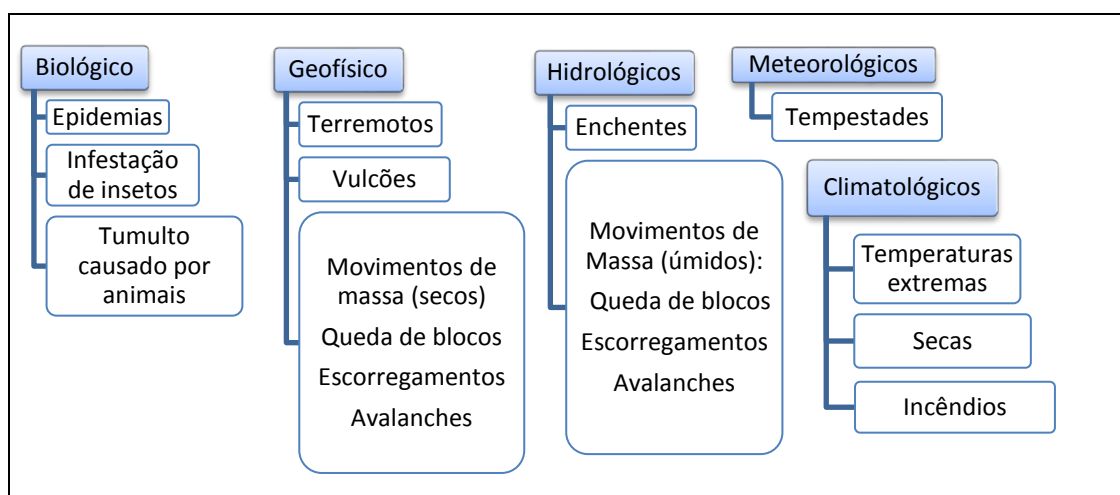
Biológico

Epidemias

Infestação de insetos

Tumulto causado por animais

Geofísico

Terremotos

Vulcões

Movimentos de massa (secos)

Queda de blocos

Escorregamentos

Avalanches

Hidrológicos

Enchentes

Movimentos de Massa (úmidos):

Queda de blocos

Escorregamentos

Avalanches

Meteorológicos

Tempestades

Climatológicos

Temperaturas extremas

Secas

Incêndios